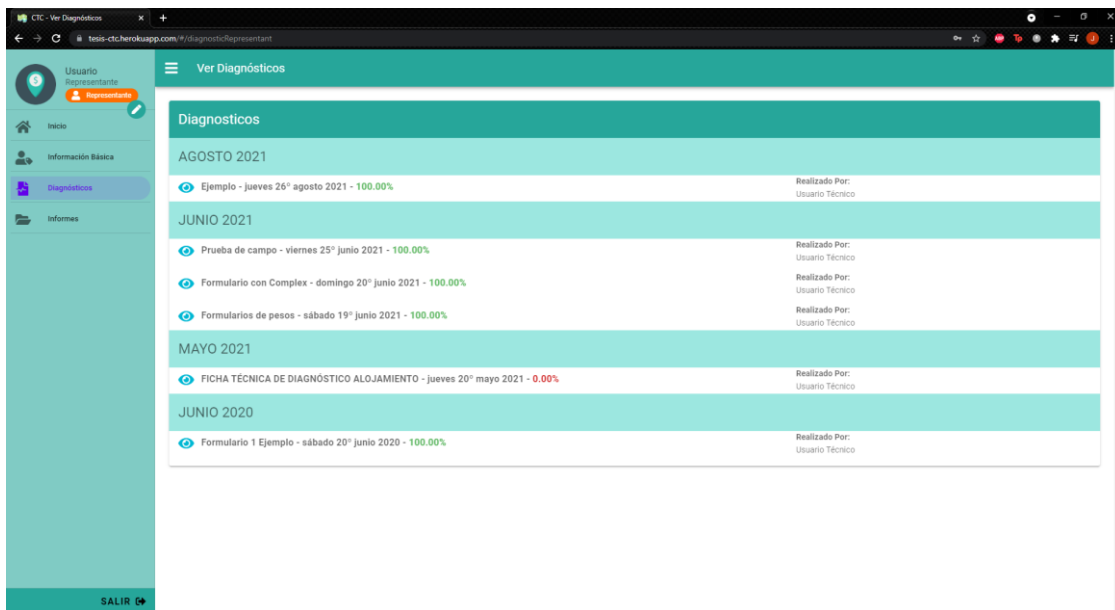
CTC - Ver Diagnósticos
tesis-ctc.herokuapp.com/#/diagnosticRepresentant

Usuario
Representante
Representante

Inicio
Información Básica
Diagnósticos
Informes

SALIR

Ver Diagnósticos

Diagnosticos

AGOSTO 2021

Ejemplo - jueves 26° agosto 2021 - 100.00%
Realizado Por:
Usuario Técnico

JUNIO 2021

Prueba de campo - viernes 25° junio 2021 - 100.00%
Realizado Por:
Usuario Técnico

Formulario con Complex - domingo 20° junio 2021 - 100.00%
Realizado Por:
Usuario Técnico

Formularios de pesos - sábado 19° junio 2021 - 100.00%
Realizado Por:
Usuario Técnico

MAYO 2021

FICHA TÉCNICA DE DIAGNÓSTICO ALOJAMIENTO - jueves 20° mayo 2021 - 0.00%
Realizado Por:
Usuario Técnico

JUNIO 2020

Formulario 1 Ejemplo - sábado 20° junio 2020 - 100.00%
Realizado Por:
Usuario Técnico